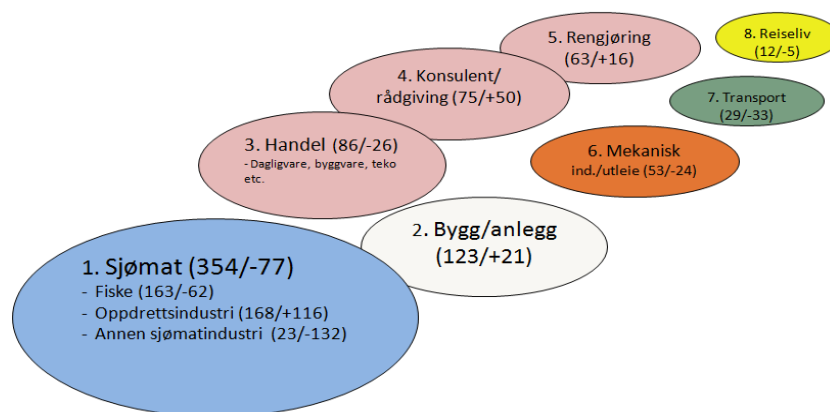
5. Rengjøring (63/+16)

8. Reiseliv (12/-5)

4. Konsulent/ rådgiving (75/+50)

7. Transport (29/-33)

3. Handel (86/-26)
- Dagligvare, byggvare, teko etc.

6. Mekanisk ind./utleie (53/-24)

2. Bygg/anlegg (123/+21)

1. Sjømat (354/-77)
- Fiske (163/-62)
- Oppdrettsindustri (168/+116)
- Annen sjømatindustri (23/-132)